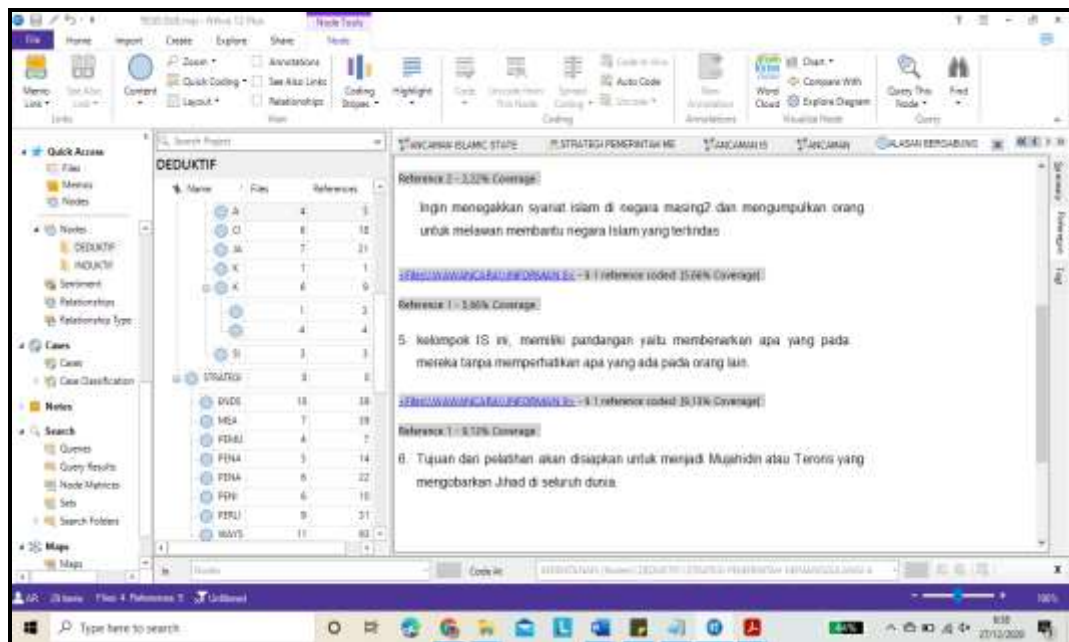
Node Tools

File Home Import Create Explore Share Node

Memo Link | Content | Zoom | Quick Coding | Layout | Annotations | See Also Links | Relationships | Coding Stripes | Highlight | Code | Auto Code | Word Cloud | Chart | Compare With | Explore Diagram | Query This Node | Find

Quick Access
Files
Memos
Nodes
Nodes
DEDUKTIF
INDUKTIF
Sentiment
Relationships
Relationship Types
Cases
Cases
Case Classifications
Notes
Search
Queries
Query Results
Node Matrices
Sets
Search Folders
Maps
Maps

Search Project

DEDUKTIF

| Name | Files | References |
|---|---|---|
| A | 4 | 5 |
| CI | 8 | 18 |
| IA | 7 | 21 |
| K | 1 | 1 |
| K | 6 | 9 |
| | 1 | 3 |
| | 4 | 4 |
| SI | 3 | 3 |
| STRATEGI | 0 | 0 |
| BNDS | 15 | 38 |
| MEA | 7 | 19 |
| PEMU | 4 | 7 |
| PENA | 5 | 14 |
| PENA | 6 | 22 |
| PEM | 6 | 10 |
| PERU | 9 | 21 |
| WAYS | 11 | 60 |

ANCAMAN ISLAMIC STATE | STRATEGI PEMERINTAH ME | ANCAMAN IS | ANCAMAN | ALASAN BERGABUNG

Reference 2 - 3,22% Coverage

Ingin menegakkan syariat islam di negara masing2 dan mengumpulkan orang untuk melawan membantu negara Islam yang tertindas

<Files\\WAWANCARA\\INFORMAN 8> - § 1 reference coded [5,66% Coverage]

Reference 1 - 5,66% Coverage

5. kelompok IS ini, memiliki pandangan yaitu membenarkan apa yang pada mereka tanpa memperhatikan apa yang ada pada orang lain.

<Files\\WAWANCARA\\INFORMAN 9> - § 1 reference coded [9,13% Coverage]

Reference 1 - 9,13% Coverage

6. Tujuan dari pelatihan akan disiapkan untuk menjadi Mujahidin atau Teroris yang mengobarkan Jihad di seluruh dunia.

Code At

Summary Reference Text

AR 28 Items Files: 4 References: 5 Unfiltered

Type here to search

100%